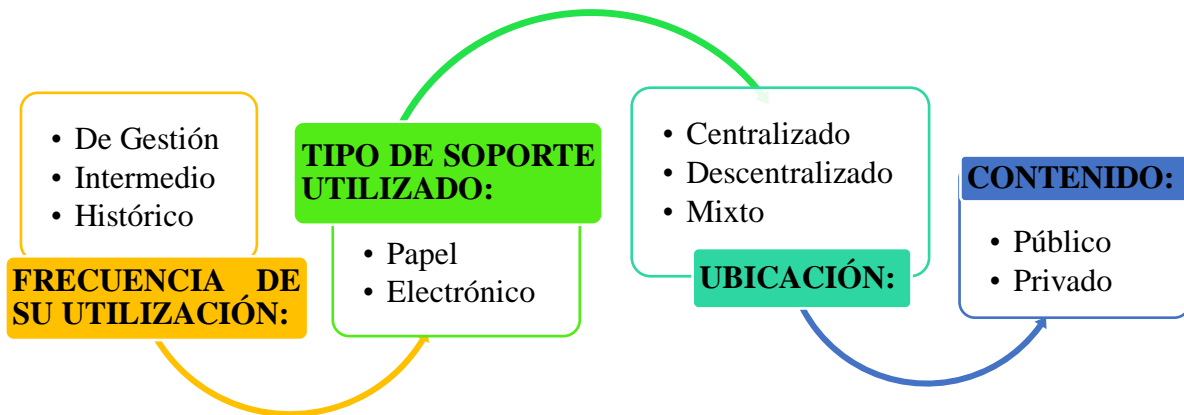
• De Gestión
• Intermedio
• Histórico

FRECUENCIA DE SU UTILIZACIÓN:

TIPO DE SOPORTE UTILIZADO:

• Papel
• Electrónico

• Centralizado
• Descentralizado
• Mixto

UBICACIÓN:

CONTENIDO:

• Público
• Privado